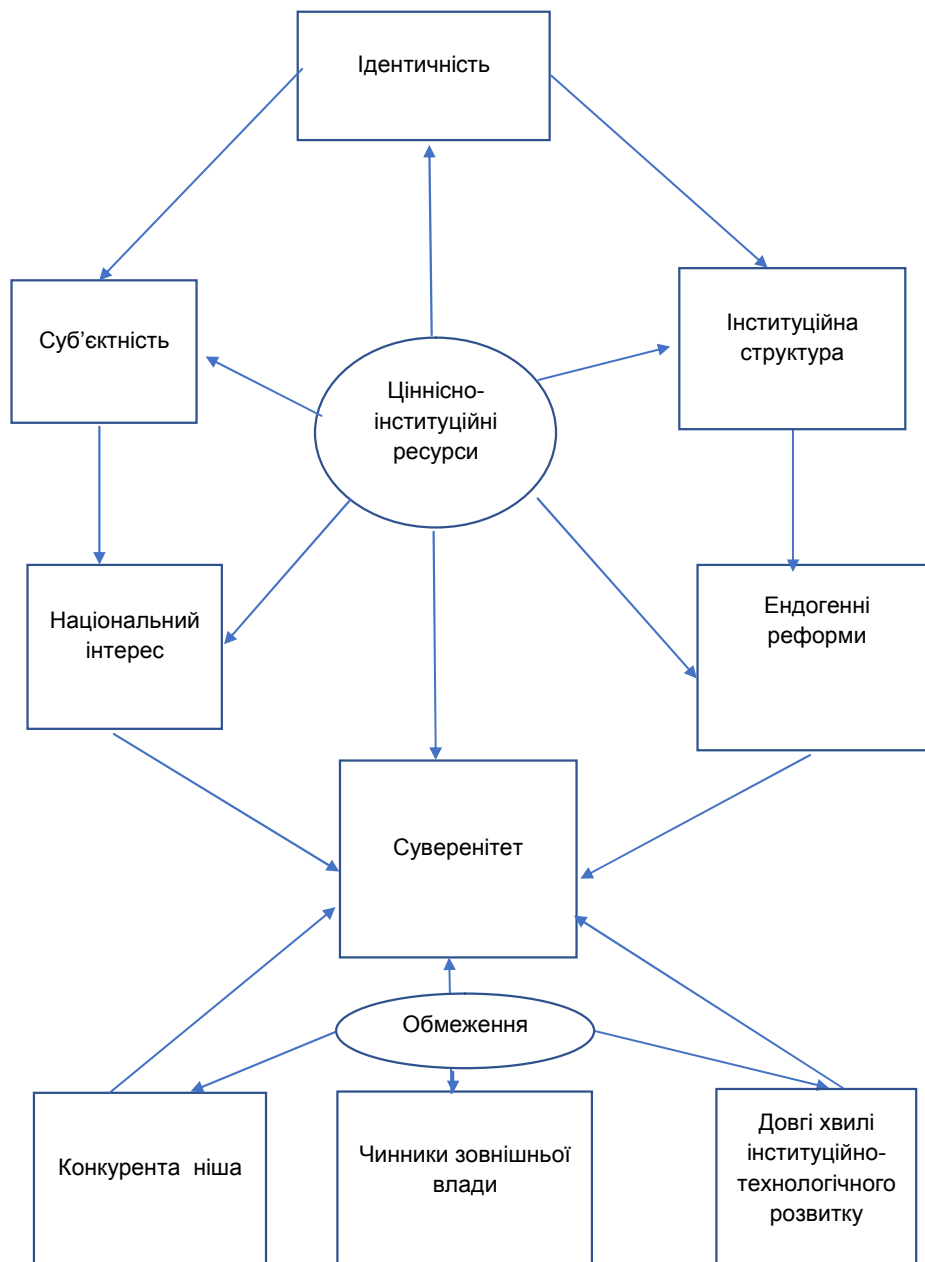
Ідентичність

Суб'єктність

Ціннісно-інституційні ресурси

Інституційна структура

Національний інтерес

Ендогенні реформи

Суверенітет

Обмеження

Конкурента ніша

Чинники зовнішньої влади

Довгі хвилі інституційно-технологічного розвитку